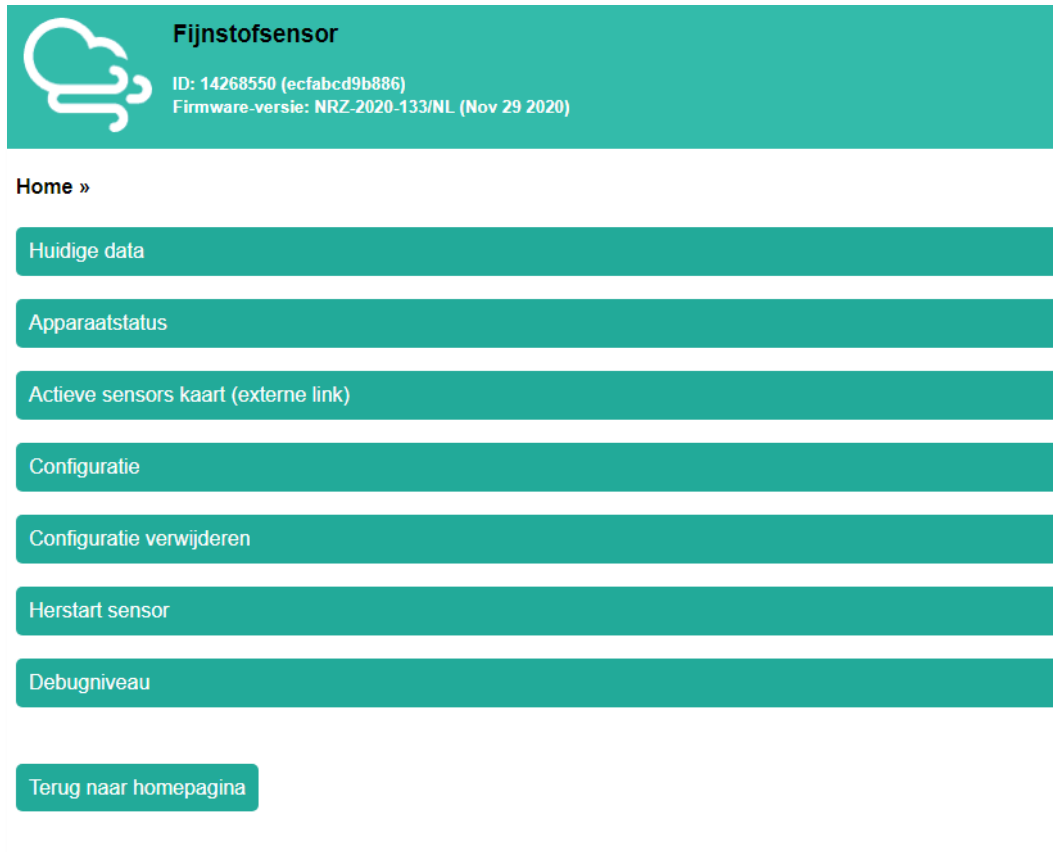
Fijnstofsensor

ID: 14268550 (ecfabcd9b886)
Firmware-versie: NRZ-2020-133/NL (Nov 29 2020)

Home »

Huidige data

Apparaatstatus

Actieve sensors kaart (externe link)

Configuratie

Configuratie verwijderen

Herstart sensor

Debugniveau

Terug naar homepagina